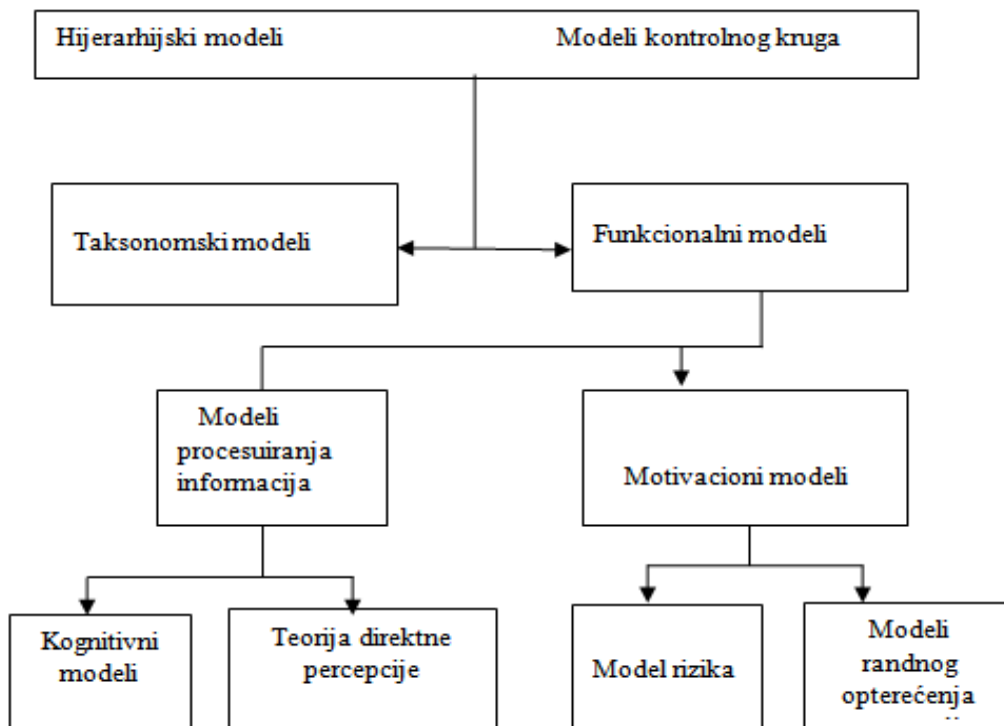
Hijerarhijski modeli

Modeli kontrolnog kruga

Taksonomski modeli

Funkcionalni modeli

Modeli procesuiranja informacija

Motivacioni modeli

Kognitivni modeli

Teorija direktne percepcije

Model rizika

Modeli randnog opterećenja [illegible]